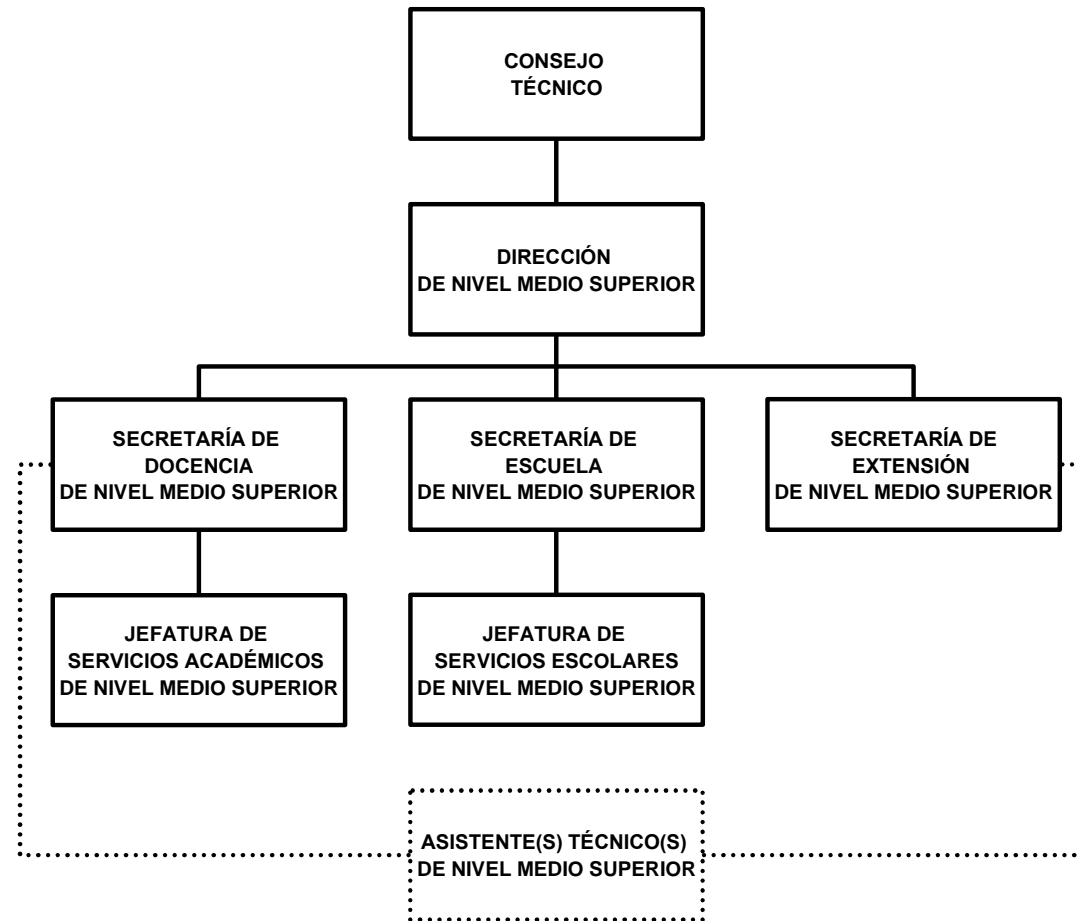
CONSEJO TÉCNICO

DIRECCIÓN DE NIVEL MEDIO SUPERIOR

SECRETARÍA DE DOCENCIA DE NIVEL MEDIO SUPERIOR

SECRETARÍA DE ESCUELA DE NIVEL MEDIO SUPERIOR

SECRETARÍA DE EXTENSIÓN DE NIVEL MEDIO SUPERIOR

JEFATURA DE SERVICIOS ACADÉMICOS DE NIVEL MEDIO SUPERIOR

JEFATURA DE SERVICIOS ESCOLARES DE NIVEL MEDIO SUPERIOR

ASISTENTE(S) TÉCNICO(S) DE NIVEL MEDIO SUPERIOR